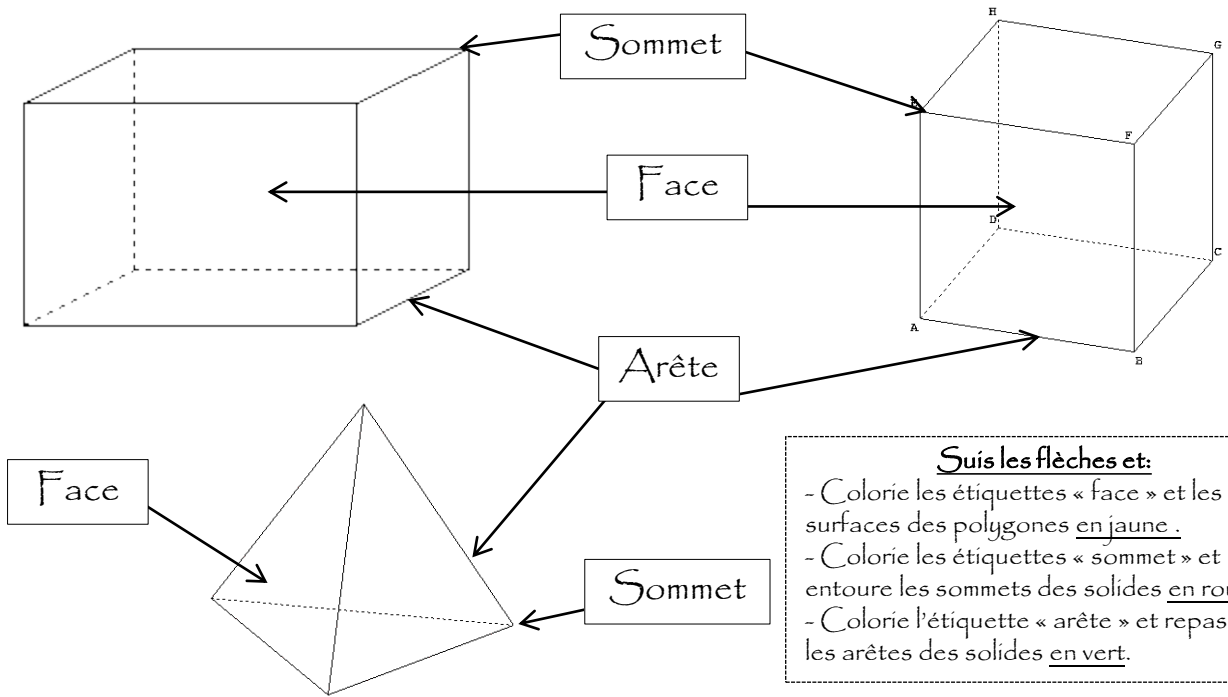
Sommet

H

G

E

F

Face

D

C

A

B

Arête

Face

Sommet

Suis les flèches et:
- Colorie les étiquettes « face » et les surfaces des polygones en jaune .
- Colorie les étiquettes « sommet » et entoure les sommets des solides en rou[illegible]
- Colorie l'étiquette « arête » et repas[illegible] les arêtes des solides en vert.